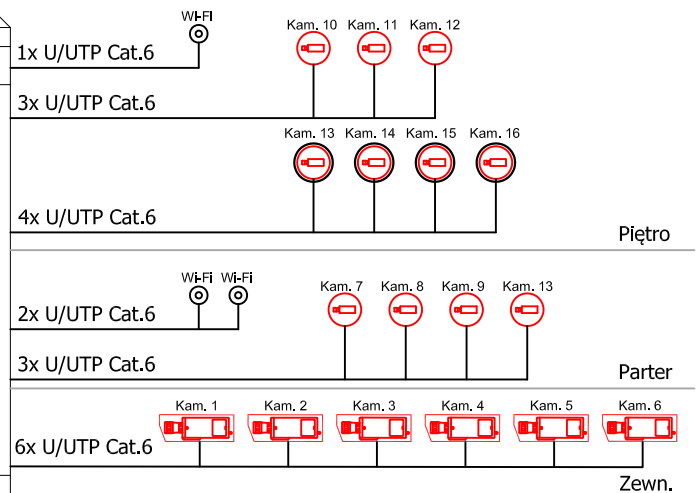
Wi-Fi
Kam. 10 Kam. 11 Kam. 12
1x U/UTP Cat.6
3x U/UTP Cat.6
Kam. 13 Kam. 14 Kam. 15 Kam. 16
4x U/UTP Cat.6
Piętro
Wi-Fi Wi-Fi
Kam. 7 Kam. 8 Kam. 9 Kam. 13
2x U/UTP Cat.6
3x U/UTP Cat.6
Parter
Kam. 1 Kam. 2 Kam. 3 Kam. 4 Kam. 5 Kam. 6
6x U/UTP Cat.6
Zewn.